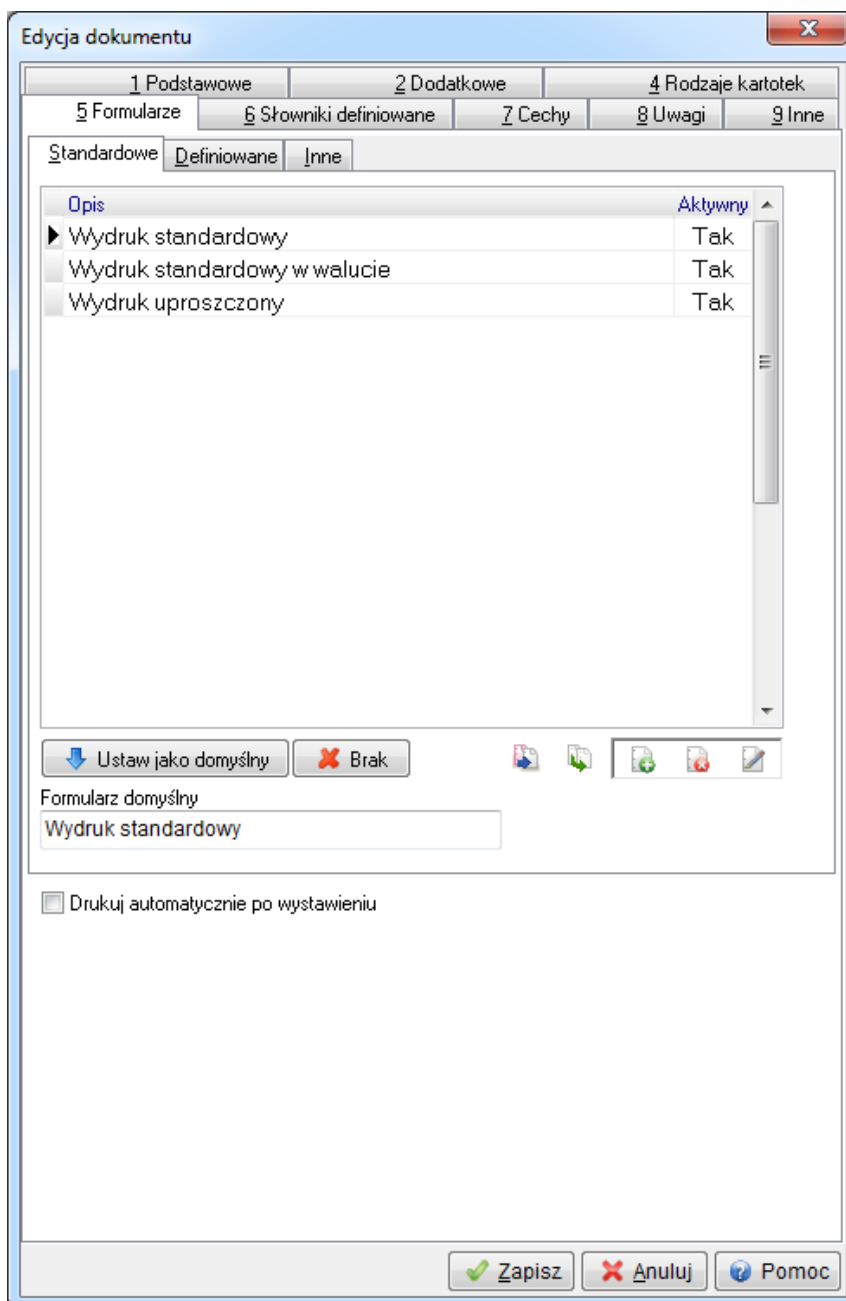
Edycja dokumentu

1 Podstawowe
2 Dodatkowe
4 Rodzaje kartotek
5 Formularze
6 Słowniki definiowane
7 Cechy
8 Uwagi
9 Inne

Standardowe
Definiowane
Inne

| Opis | Aktywny |
|---|---|
| Wydruk standardowy | Tak |
| Wydruk standardowy w walucie | Tak |
| Wydruk uproszczony | Tak |

Ustaw jako domyślny
Brak

Formularz domyślny
Wydruk standardowy

Drukuj automatycznie po wystawieniu

Zapisz
Anuluj
Pomoc